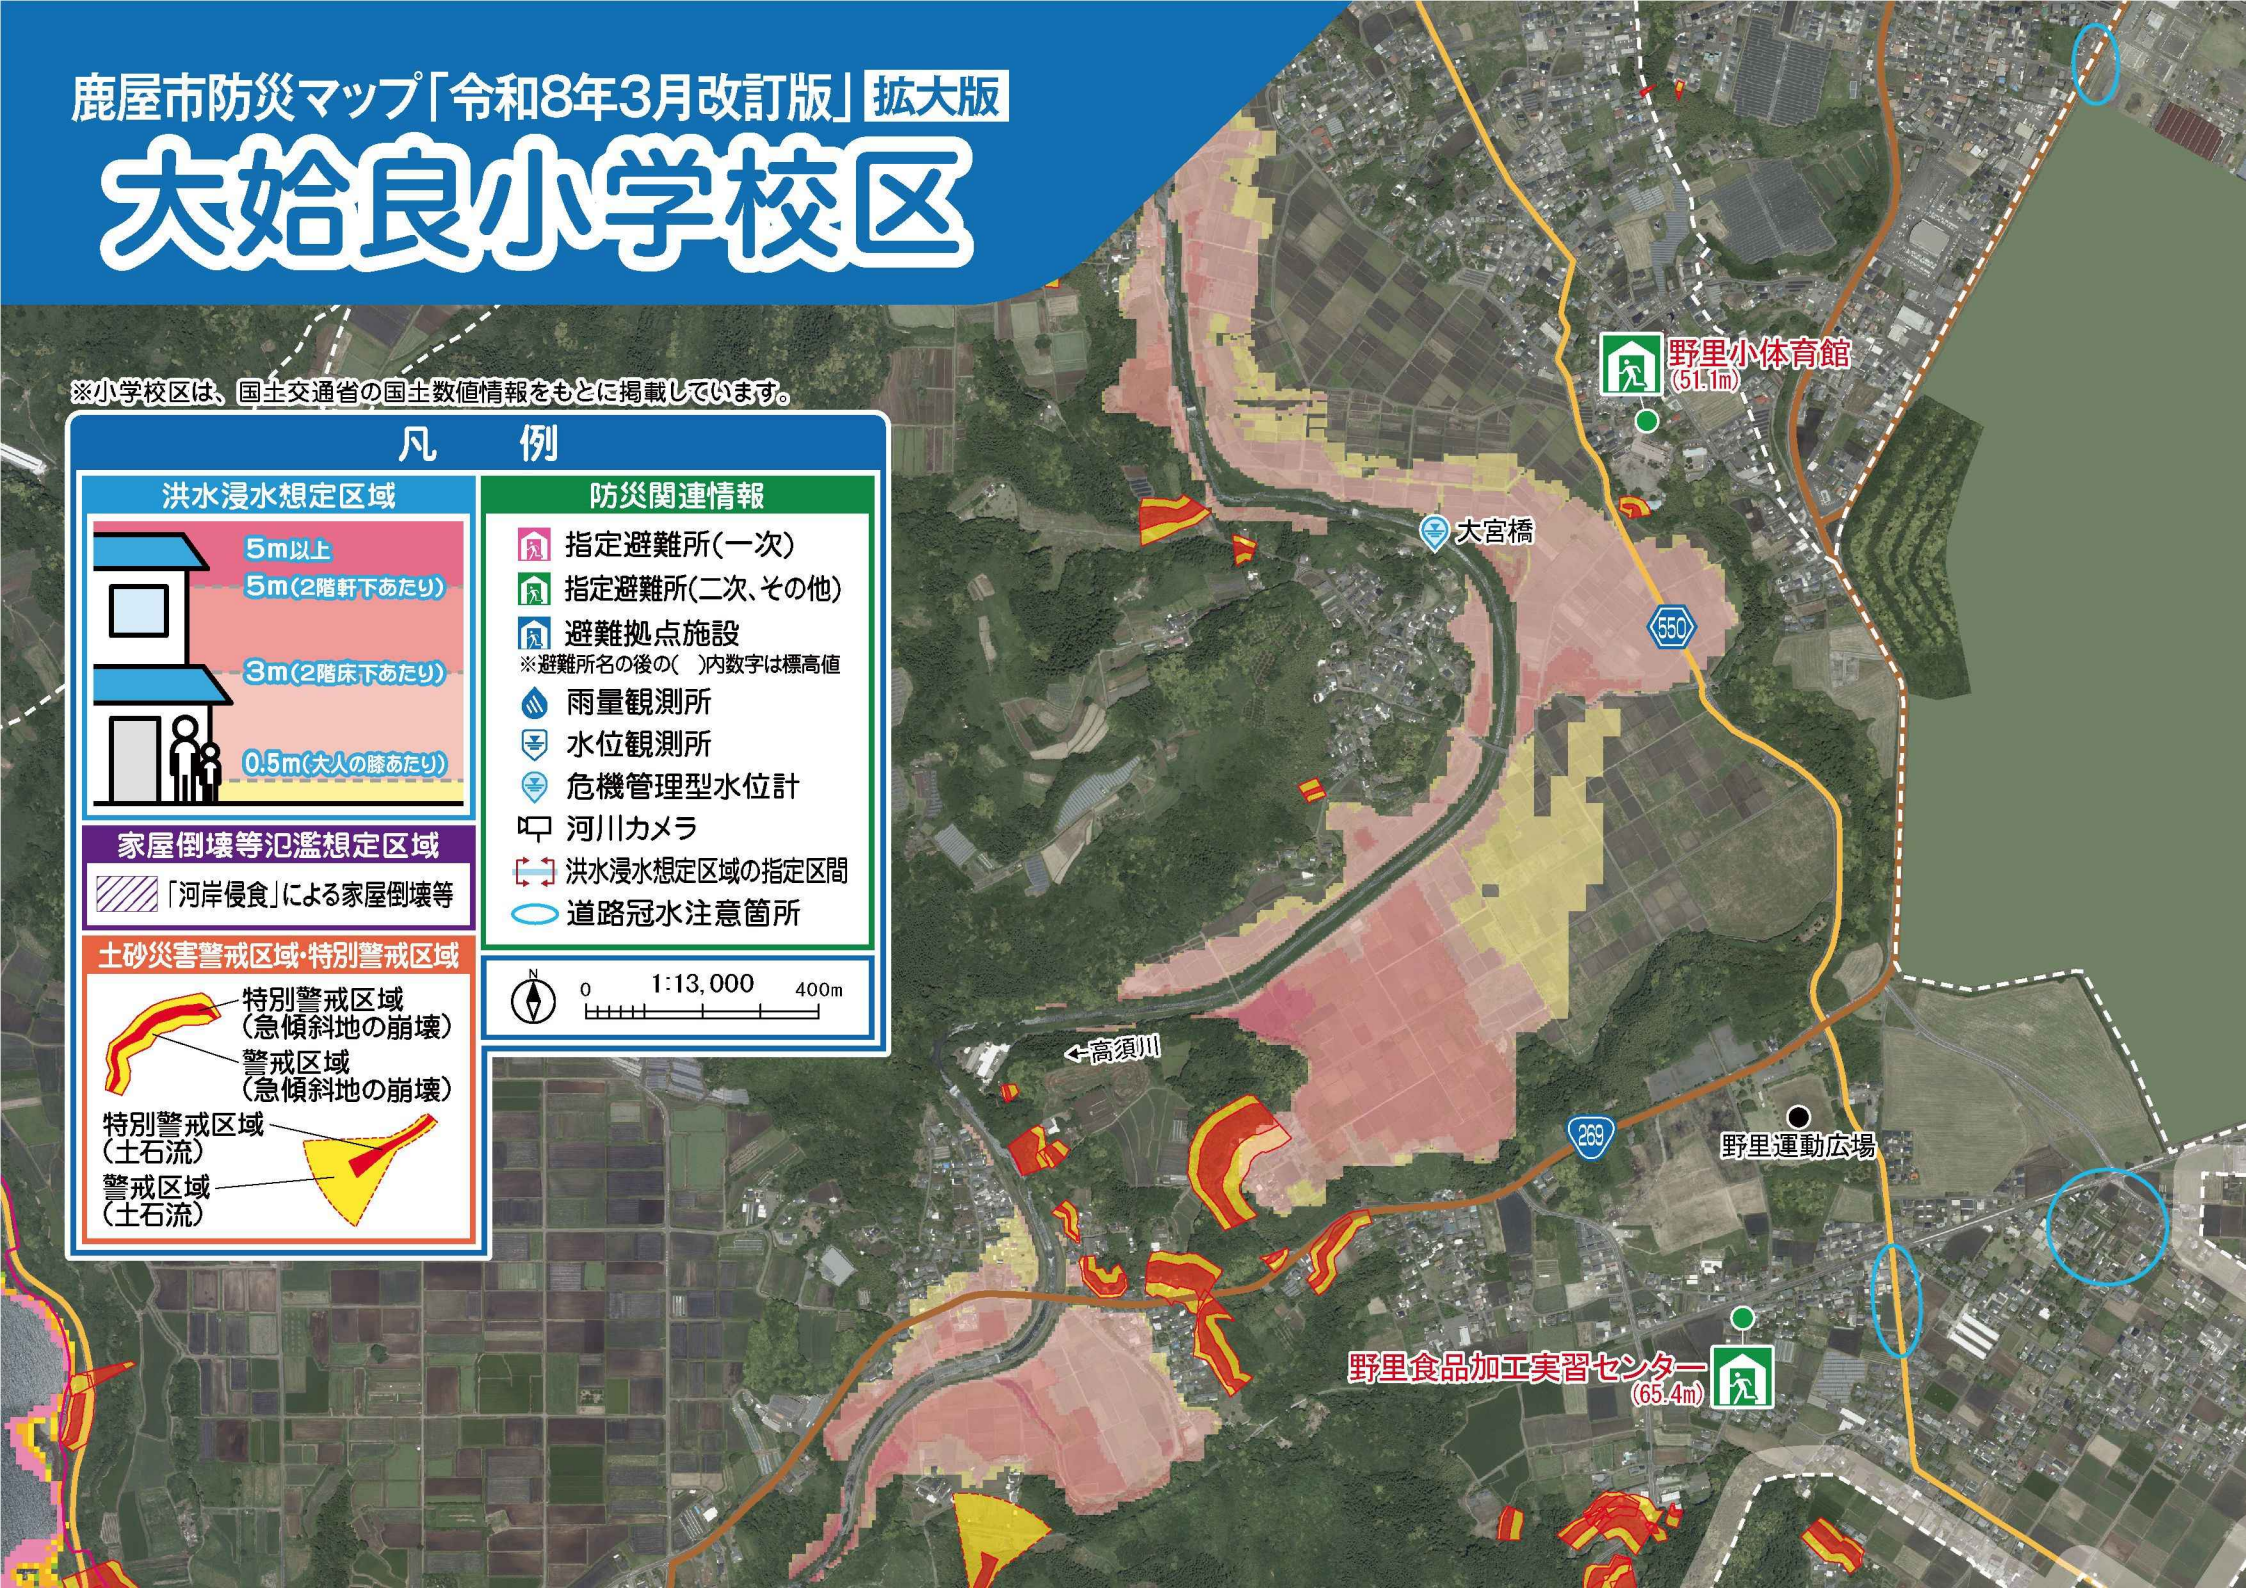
鹿屋市防災マップ「令和8年3月改訂版」拡大版
大姶良小学校区

※小学校区は、国土交通省の国土数値情報をもとに掲載しています。

凡　例

洪水浸水想定区域
5m以上
5m(2階軒下あたり)
3m(2階床下あたり)
0.5m(大人の膝あたり)

家屋倒壊等氾濫想定区域
「河岸侵食」による家屋倒壊等

土砂災害警戒区域・特別警戒区域
特別警戒区域(急傾斜地の崩壊)
警戒区域(急傾斜地の崩壊)
特別警戒区域(土石流)
警戒区域(土石流)

防災関連情報
指定避難所(一次)
指定避難所(二次、その他)
避難拠点施設
※避難所名の後の( )内数字は標高値
雨量観測所
水位観測所
危機管理型水位計
河川カメラ
洪水浸水想定区域の指定区間
道路冠水注意箇所

N
0　1:13,000　400m

野里小体育館
(51.1m)
大宮橋
550
←高須川
269
野里運動広場
野里食品加工実習センター
(65.4m)